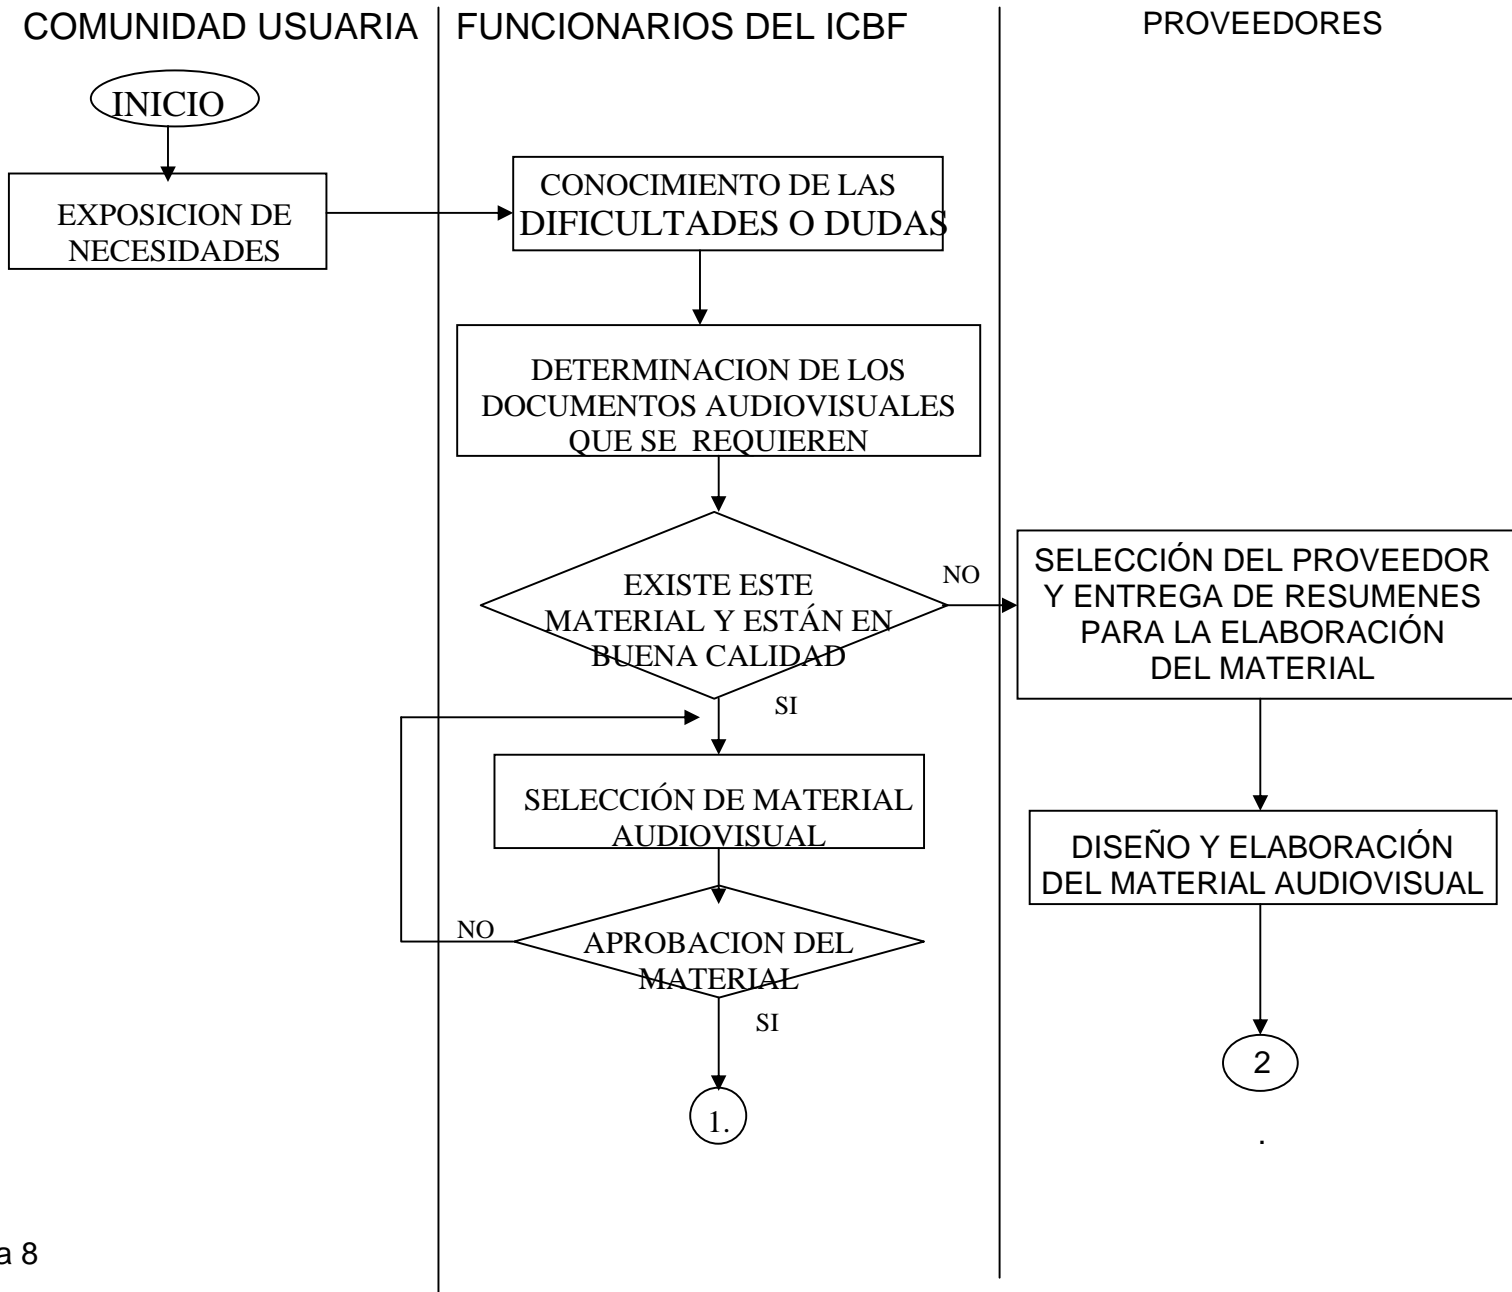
COMUNIDAD USUARIA

FUNCIONARIOS DEL ICBF

PROVEEDORES

INICIO

EXPOSICION DE NECESIDADES

CONOCIMIENTO DE LAS DIFICULTADES O DUDAS

DETERMINACION DE LOS DOCUMENTOS AUDIOVISUALES QUE SE REQUIEREN

EXISTE ESTE MATERIAL Y ESTÁN EN BUENA CALIDAD

NO

SELECCIÓN DEL PROVEEDOR Y ENTREGA DE RESUMENES PARA LA ELABORACIÓN DEL MATERIAL

SI

SELECCIÓN DE MATERIAL AUDIOVISUAL

DISEÑO Y ELABORACIÓN DEL MATERIAL AUDIOVISUAL

NO

APROBACION DEL MATERIAL

SI

2

1.

.

a 8